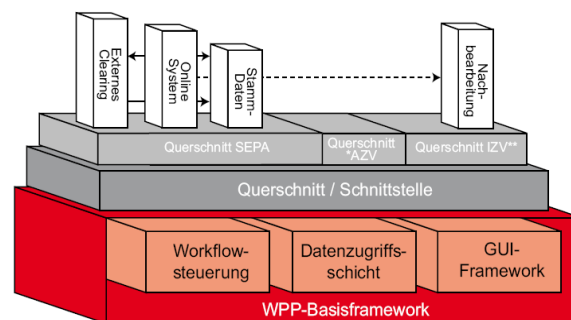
Externes Clearing

Online System

Stamm-Daten

Nach-bearbeitung

Querschnitt SEPA

Querschnitt *AZV

Querschnitt IZV**

Querschnitt / Schnittstelle

Workflow-steuerung

Datenzugriffs-schicht

GUI-Framework

WPP-Basisframework